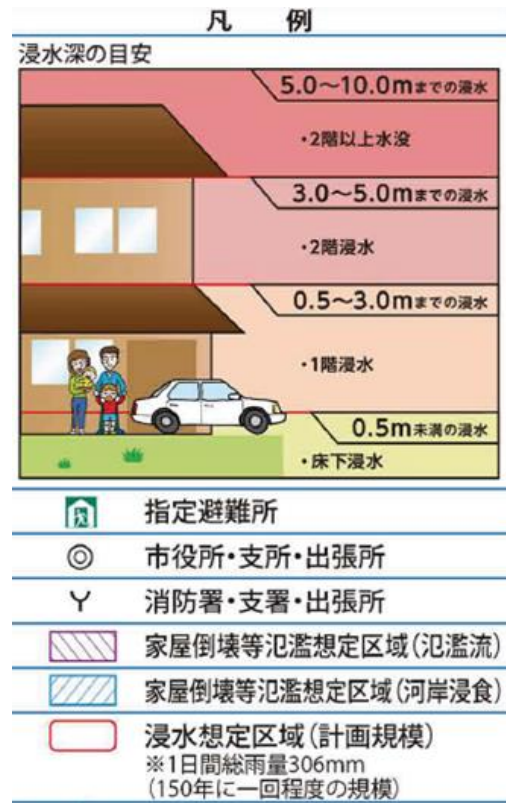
凡　例

浸水深の目安

5.0～10.0mまでの浸水
・2階以上水没

3.0～5.0mまでの浸水
・2階浸水

0.5～3.0mまでの浸水
・1階浸水

0.5m未満の浸水
・床下浸水

指定避難所

◎ 市役所・支所・出張所

Y 消防署・支署・出張所

家屋倒壊等氾濫想定区域（氾濫流）

家屋倒壊等氾濫想定区域（河岸浸食）

浸水想定区域（計画規模）
※1日間総雨量306mm
（150年に一回程度の規模）